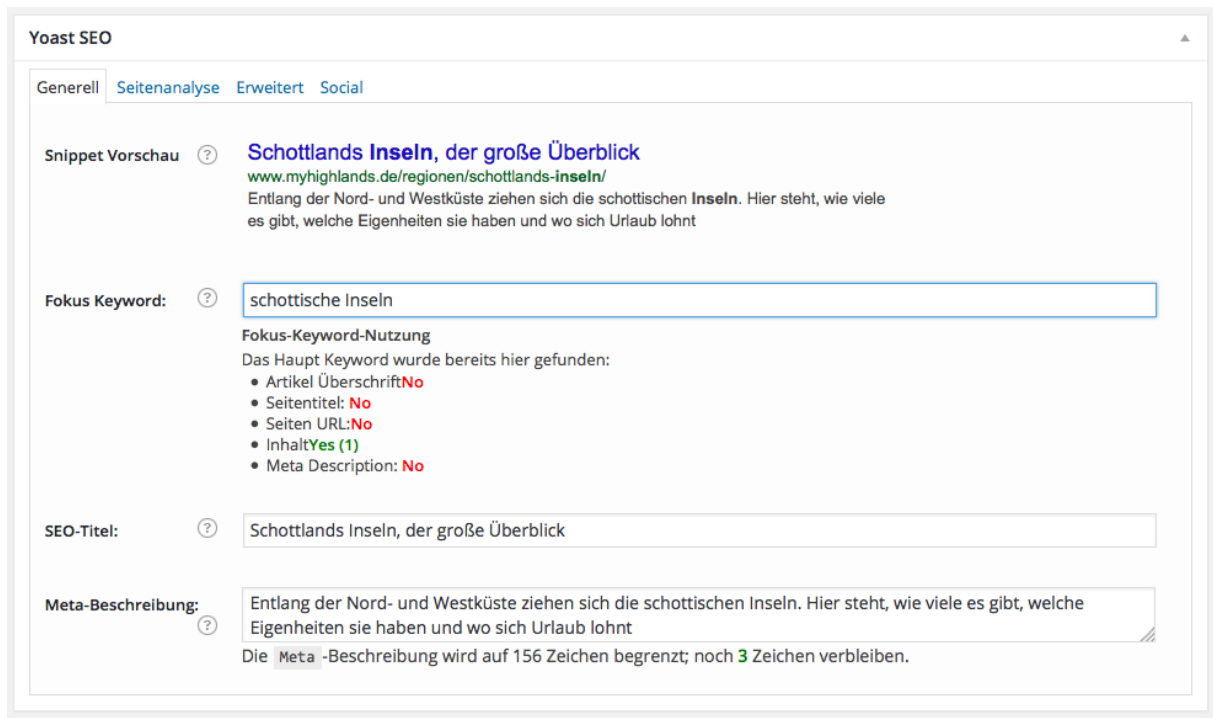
Yoast SEO

Generell Seitenanalyse Erweitert Social

Snippet Vorschau ?

Schottlands Inseln, der große Überblick
www.myhighlands.de/regionen/schottlands-inseln/
Entlang der Nord- und Westküste ziehen sich die schottischen Inseln. Hier steht, wie viele es gibt, welche Eigenheiten sie haben und wo sich Urlaub lohnt

Fokus Keyword: ?

schottische Inseln

Fokus-Keyword-Nutzung
Das Haupt Keyword wurde bereits hier gefunden:
- Artikel ÜberschriftNo
- Seitentitel: No
- Seiten URL:No
- InhaltYes (1)
- Meta Description: No

SEO-Titel: ?

Schottlands Inseln, der große Überblick

Meta-Beschreibung: ?

Entlang der Nord- und Westküste ziehen sich die schottischen Inseln. Hier steht, wie viele es gibt, welche Eigenheiten sie haben und wo sich Urlaub lohnt

Die Meta -Beschreibung wird auf 156 Zeichen begrenzt; noch 3 Zeichen verbleiben.